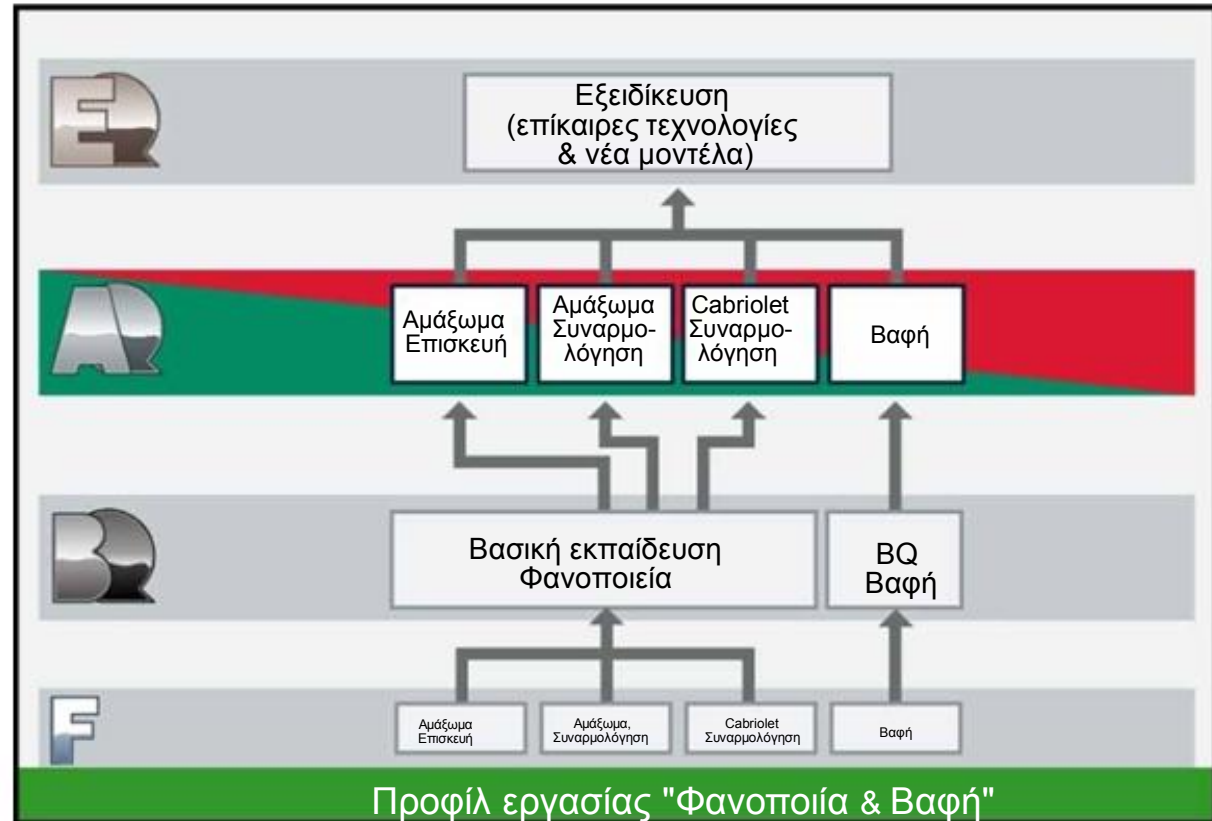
EQ

Εξειδίκευση (επίκαιρες τεχνολογίες & νέα μοντέλα)

AQ

Αμάξωμα Επισκευή

Αμάξωμα Συναρμολόγηση

Cabriolet Συναρμολόγηση

Βαφή

BQ

Βασική εκπαίδευση Φανοποιεία

BQ Βαφή

F

Αμάξωμα Επισκευή

Αμάξωμα, Συναρμολόγηση

Cabriolet Συναρμολόγηση

Βαφή

Προφίλ εργασίας "Φανοποιία & Βαφή"